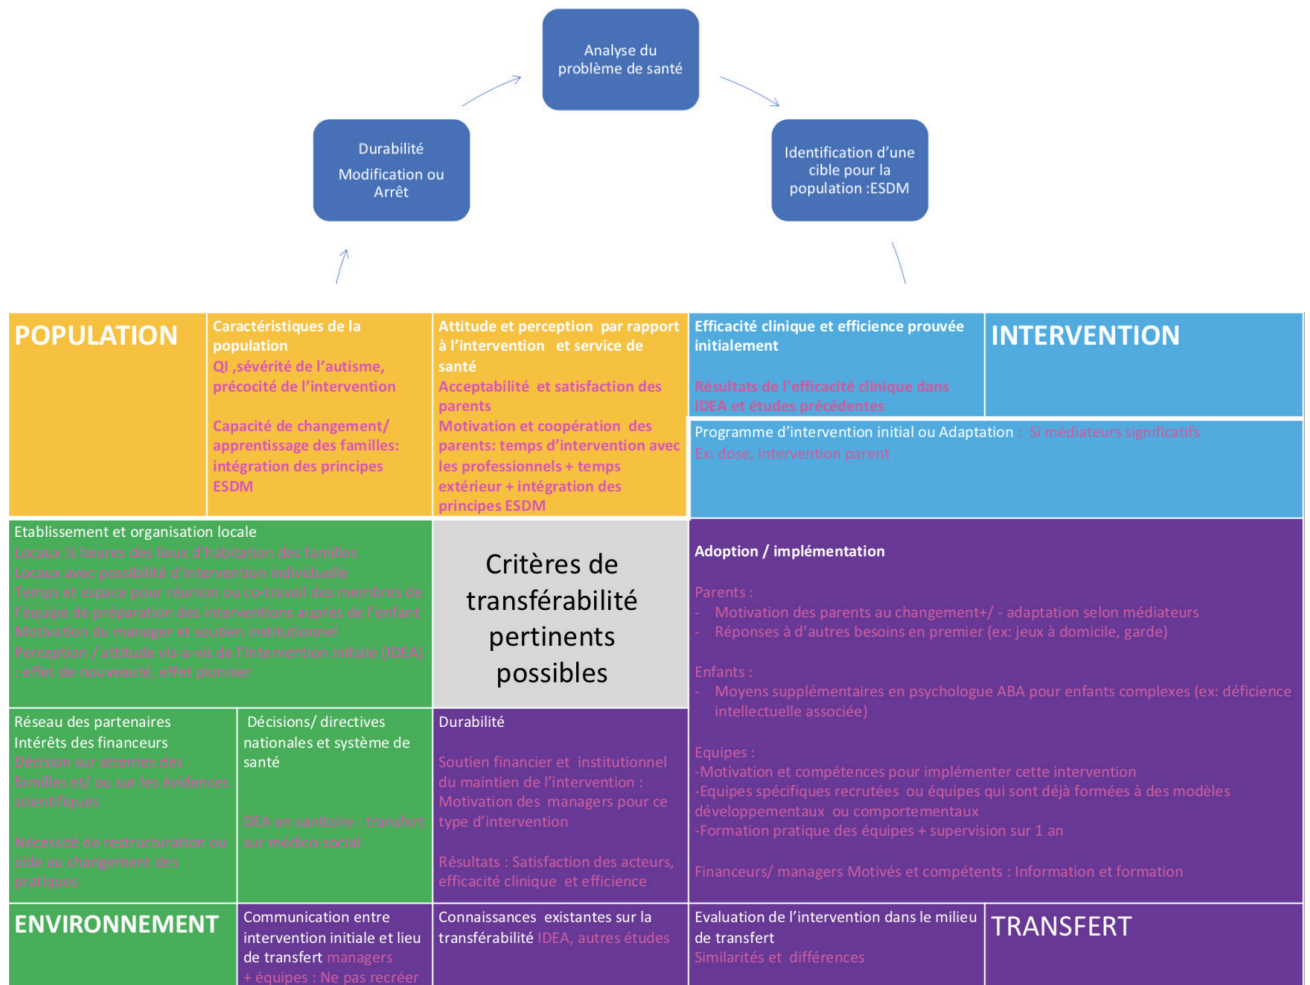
Analyse du problème de santé

Identification d'une cible pour la population :ESDM

Durabilité
Modification ou Arrêt

POPULATION

Caractéristiques de la population
QI ,sévérité de l'autisme, précocité de l'intervention

Capacité de changement/ apprentissage des familles: intégration des principes ESDM

Attitude et perception par rapport à l'intervention et service de santé
Acceptabilité et satisfaction des parents
Motivation et coopération des parents: temps d'intervention avec les professionnels + temps extérieur + intégration des principes ESDM

Efficacité clinique et efficience prouvée initialement

Résultats de l'efficacité clinique dans IDEA et études précédentes

INTERVENTION

Programme d'intervention initial ou Adaptation Si médiateurs significatifs
Ex: dose, intervention parent

Etablissement et organisation locale
Locaux ½ heures des lieux d'habitation des familles
Locaux avec possibilité d'intervention individuelle
Temps et espace pour réunion ou co-travail des membres de l'équipe de préparation des interventions auprès de l'enfant
Motivation du manager et soutien institutionnel
Perception / attitude vis à vis de l'intervention initiale (IDEA) : effet de nouveauté, effet pionnier

Critères de transférabilité pertinents possibles

Adoption / implémentation

Parents :
- Motivation des parents au changement+/ - adaptation selon médiateurs
- Réponses à d'autres besoins en premier (ex: jeux à domicile, garde)

Enfants :
- Moyens supplémentaires en psychologue ABA pour enfants complexes (ex: déficience intellectuelle associée)

Equipes :
-Motivation et compétences pour implémenter cette intervention
-Equipes spécifiques recrutées ou équipes qui sont déjà formées à des modèles développementaux ou comportementaux
-Formation pratique des équipes + supervision sur 1 an

Financeurs/ managers Motivés et compétents : Information et formation

Réseau des partenaires
Intérêts des financeurs
Décision sur attentes des familles et/ ou sur les évidences scientifiques

Nécessité de restructuration ou aide au changement des pratiques

Décisions/ directives nationales et système de santé

IDEA en sanitaire : transfert sur médico social

Durabilité

Soutien financier et institutionnel du maintien de l'intervention : Motivation des managers pour ce type d'intervention

Résultats : Satisfaction des acteurs, efficacité clinique et efficience

ENVIRONNEMENT

Communication entre intervention initiale et lieu de transfert managers + équipes : Ne pas recréer

Connaissances existantes sur la transférabilité IDEA, autres études

Evaluation de l'intervention dans le milieu de transfert
Similarités et différences

TRANSFERT